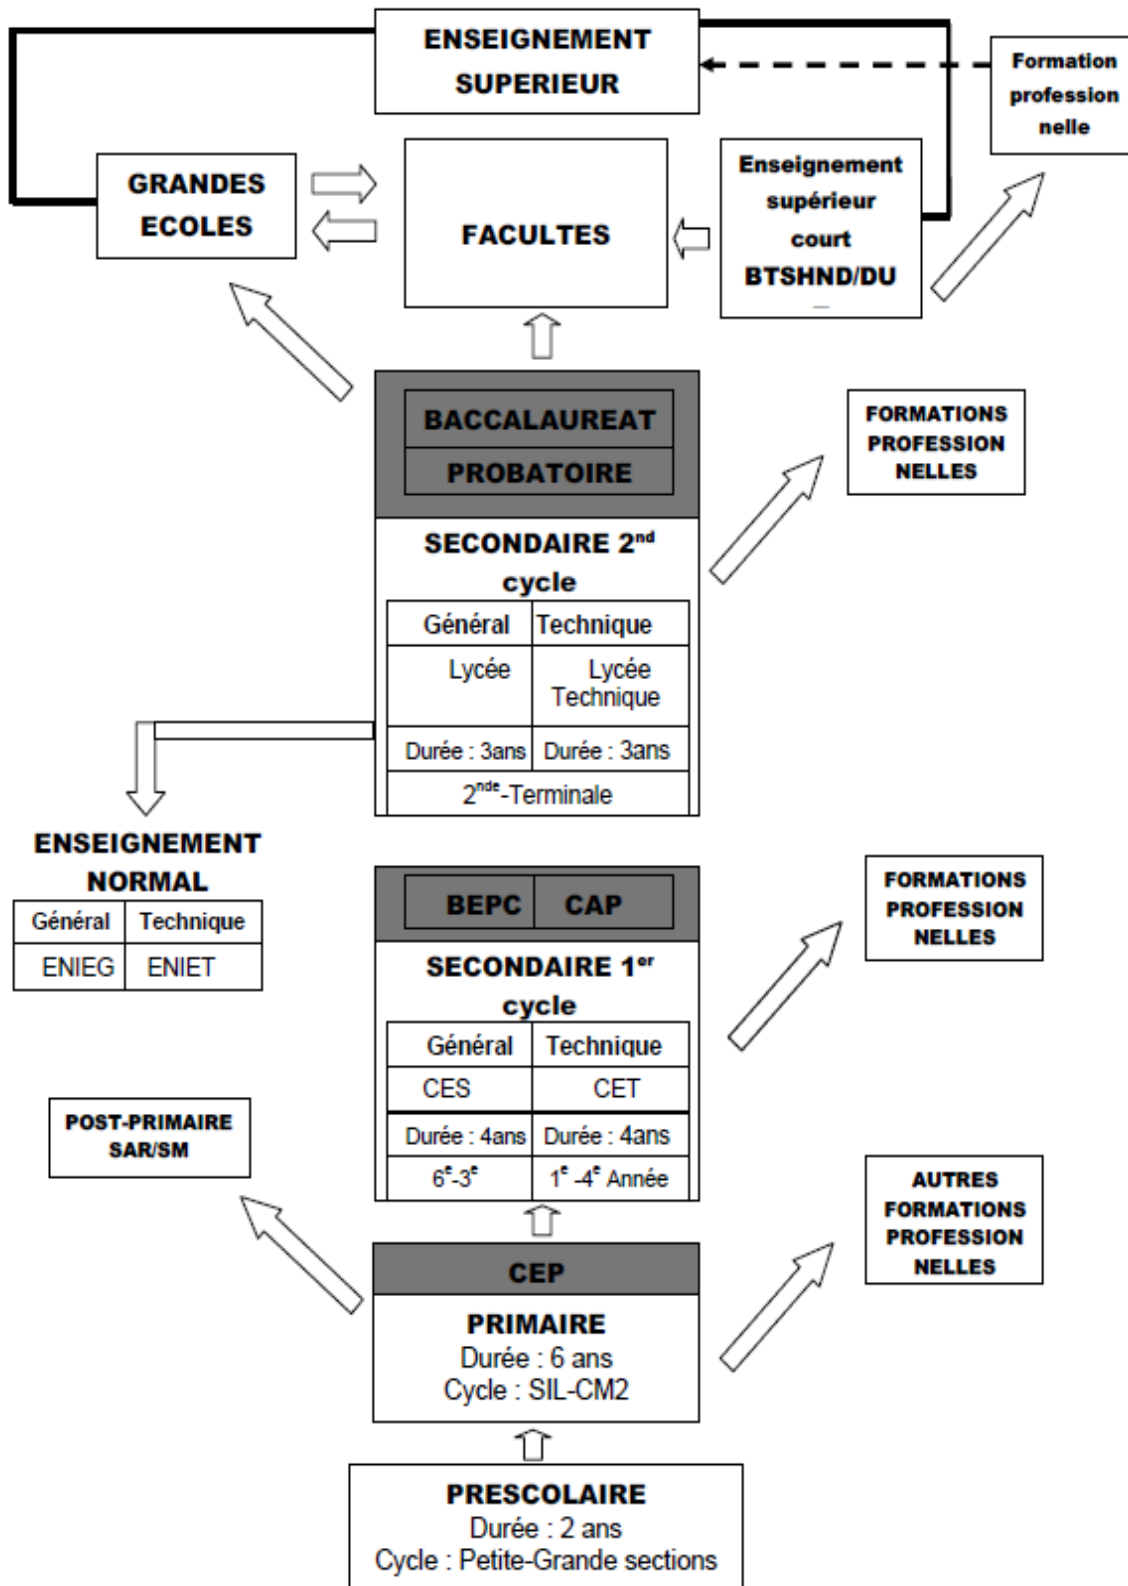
ENSEIGNEMENT SUPERIEUR

Formation professionnelle

GRANDES ECOLES

FACULTES

Enseignement supérieur court BTSHND/DU

BACCALAUREAT

PROBATOIRE

FORMATIONS PROFESSIONNELLES

SECONDAIRE 2$^{nd}$ cycle

| Général | Technique |
|---|---|
| Lycée | Lycée Technique |
| Durée : 3ans | Durée : 3ans |
| 2$^{nde}$-Terminale | |

ENSEIGNEMENT NORMAL

| Général | Technique |
|---|---|
| ENIEG | ENIET |

BEPC CAP

FORMATIONS PROFESSIONNELLES

SECONDAIRE 1$^{er}$ cycle

| Général | Technique |
|---|---|
| CES | CET |
| Durée : 4ans | Durée : 4ans |
| 6$^{e}$-3$^{e}$ | 1$^{e}$ -4$^{e}$ Année |

POST-PRIMAIRE SAR/SM

AUTRES FORMATIONS PROFESSIONNELLES

CEP

PRIMAIRE
Durée : 6 ans
Cycle : SIL-CM2

PRESCOLAIRE
Durée : 2 ans
Cycle : Petite-Grande sections